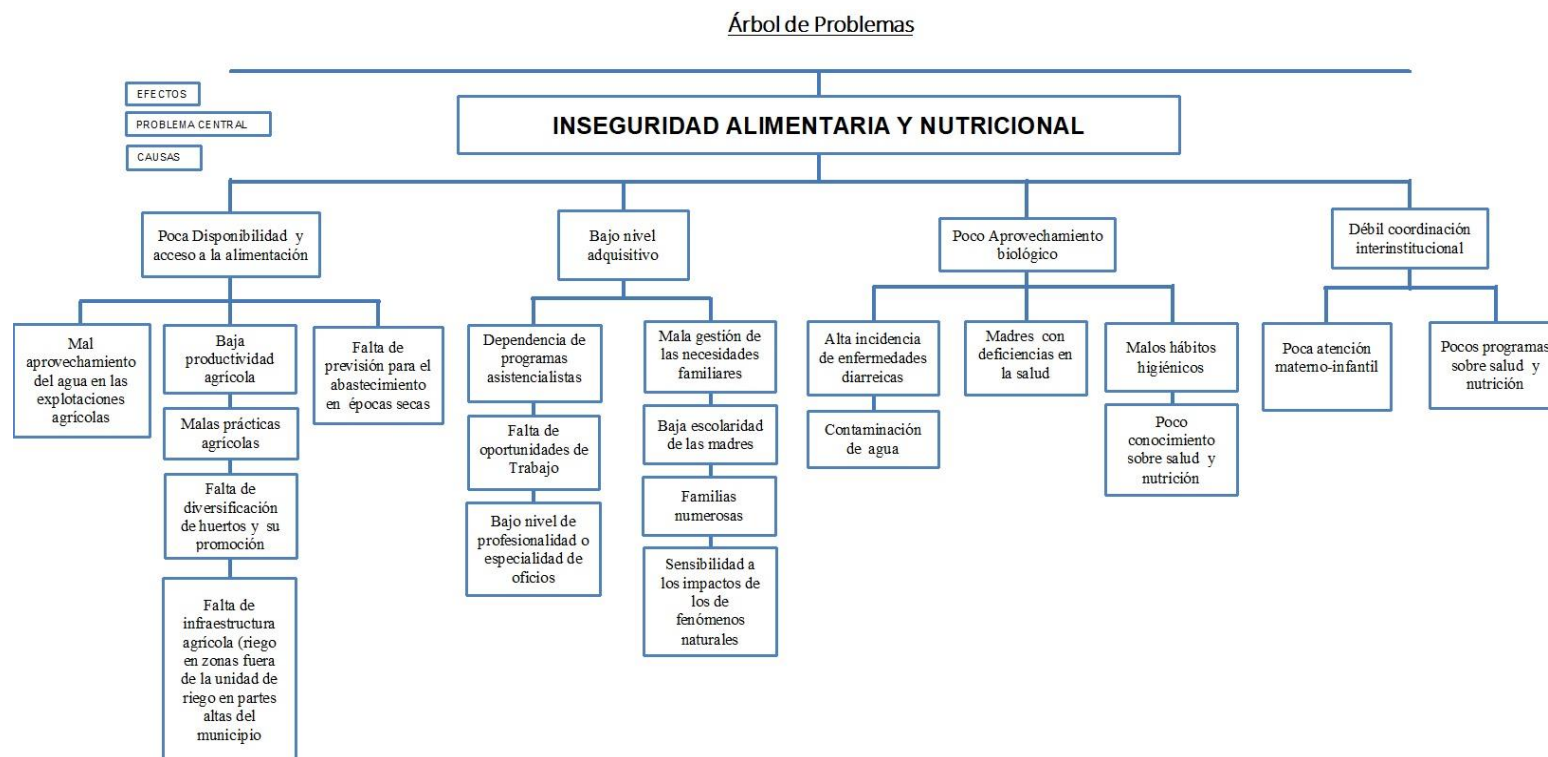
Árbol de Problemas

EFECTOS

PROBLEMA CENTRAL

CAUSAS

INSEGURIDAD ALIMENTARIA Y NUTRICIONAL

Poca Disponibilidad y acceso a la alimentación

Bajo nivel adquisitivo

Poco Aprovechamiento biológico

Débil coordinación interinstitucional

Mal aprovechamiento del agua en las explotaciones agrícolas

Baja productividad agrícola

Malas prácticas agrícolas

Falta de diversificación de huertos y su promoción

Falta de infraestructura agrícola (riego en zonas fuera de la unidad de riego en partes altas del municipio

Falta de previsión para el abastecimiento en épocas secas

Dependencia de programas asistencialistas

Falta de oportunidades de Trabajo

Bajo nivel de profesionalidad o especialidad de oficios

Mala gestión de las necesidades familiares

Baja escolaridad de las madres

Familias numerosas

Sensibilidad a los impactos de los de fenómenos naturales

Alta incidencia de enfermedades diarreicas

Contaminación de agua

Madres con deficiencias en la salud

Malos hábitos higiénicos

Poco conocimiento sobre salud y nutrición

Poca atención materno-infantil

Pocos programas sobre salud y nutrición